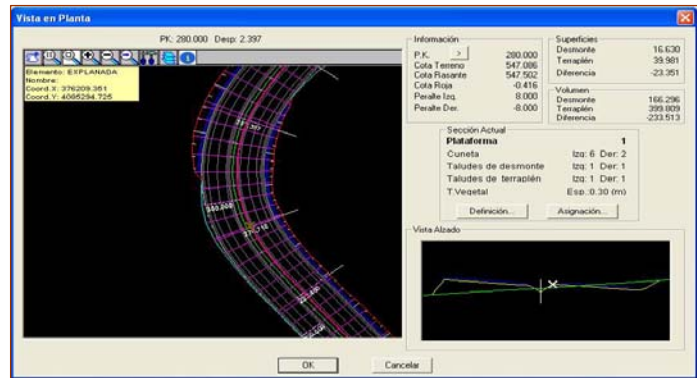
Vista en Planta

PK: 280.000 Desp: 2.397

Elemento: EXPLANADA
Nombre:
Coord.X: 376209.351
Coord.Y: 4086294.725

Información
| | |
|---|---|
| P.K. | 280.000 |
| Cota Terreno | 547.086 |
| Cota Rasante | 547.502 |
| Cota Roja | -0.416 |
| Peralte Izq. | 8.000 |
| Peralte Der. | -8.000 |

Superficies
| | |
|---|---|
| Desmonte | 16.630 |
| Terraplén | 39.981 |
| Diferencia | -23.351 |

Volumen
| | |
|---|---|
| Desmonte | 166.296 |
| Terraplén | 399.809 |
| Diferencia | -233.513 |

Sección Actual
| | |
|---|---|
| Plataforma | 1 |
| Cuneta | Izq: 6 Der: 2 |
| Taludes de desmonte | Izq: 1 Der: 1 |
| Taludes de terraplén | Izq: 1 Der: 1 |
| T.Vegetal | Esp.: 0.30 (m) |

Definición... Asignación...

Vista Alzado

OK Cancelar